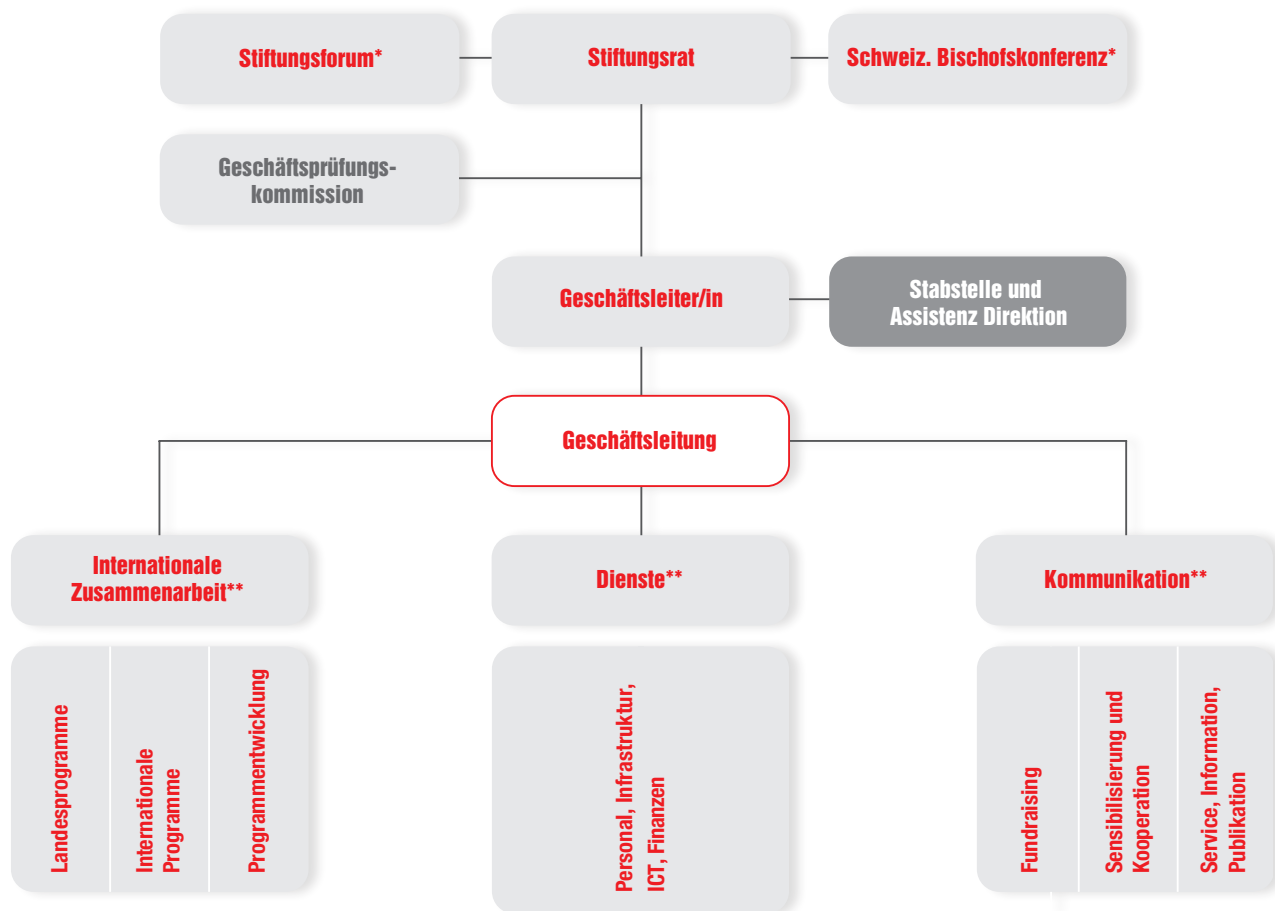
Stiftungsforum*

Stiftungsrat

Schweiz. Bischofskonferenz*

Geschäftsprüfungskommission

Geschäftsleiter/in

Stabstelle und Assistenz Direktion

Geschäftsleitung

Internationale Zusammenarbeit**

Dienste**

Kommunikation**

Landesprogramme

Internationale Programme

Programmentwicklung

Personal, Infrastruktur, ICT, Finanzen

Fundraising

Sensibilisierung und Kooperation

Service, Information, Publikation